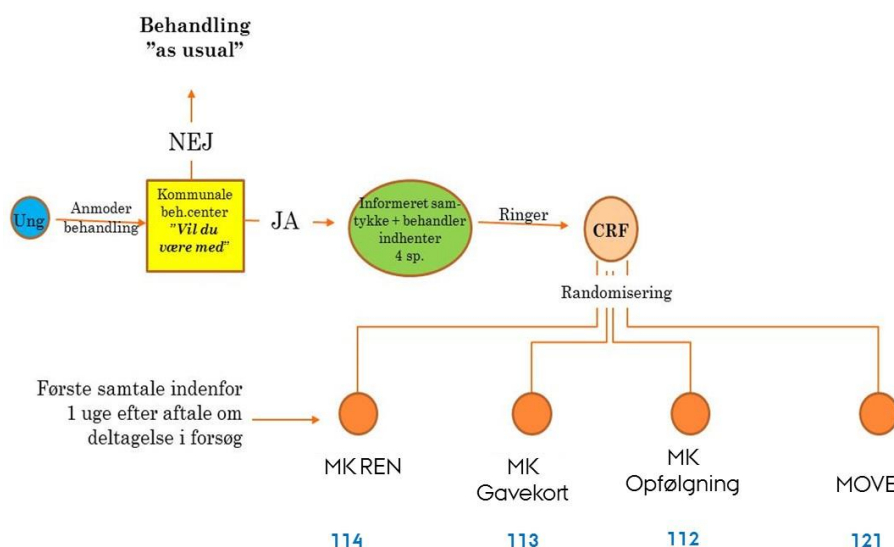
Behandling
"as usual"

NEJ

Ung

Anmoder behandling

Kommunale beh.center "Vil du være med"

JA

Informeret samtykke + behandler indhenter 4 sp.

Ringer

CRF

Randomisering

Første samtale indenfor 1 uge efter aftale om deltagelse i forsøg

MK REN

MK Gavekort

MK Opfølgning

MOVE

114

113

112

121